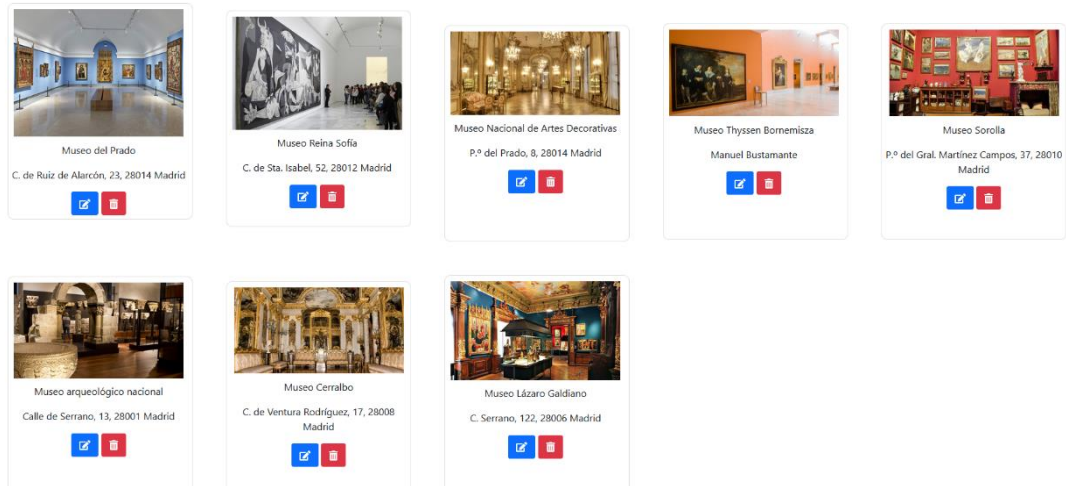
Museo del Prado

C. de Ruiz de Alarcón, 23, 28014 Madrid

Museo Reina Sofía

C. de Sta. Isabel, 52, 28012 Madrid

Museo Nacional de Artes Decorativas

P.º del Prado, 8, 28014 Madrid

Museo Thyssen Bornemisza

Manuel Bustamante

Museo Sorolla

P.º del Gral. Martínez Campos, 37, 28010 Madrid

Museo arqueológico nacional

Calle de Serrano, 13, 28001 Madrid

Museo Cerralbo

C. de Ventura Rodríguez, 17, 28008 Madrid

Museo Lázaro Galdiano

C. Serrano, 122, 28006 Madrid